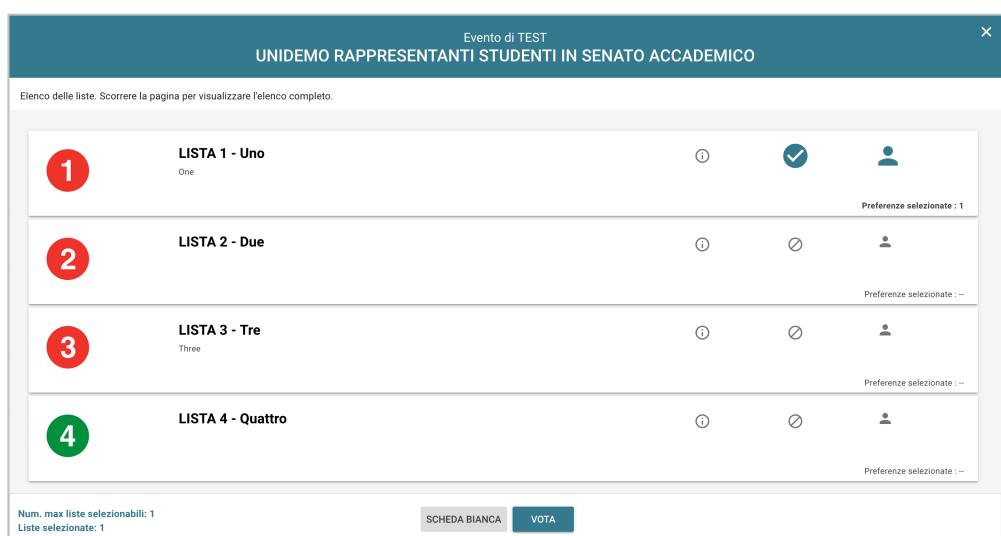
Evento di TEST
UNIDEMO RAPPRESENTANTI STUDENTI IN SENATO ACCADEMICO

Elenco delle liste. Scorrere la pagina per visualizzare l'elenco completo.

1
LISTA 1 - Uno
One
Preferenze selezionate : 1

2
LISTA 2 - Due
Preferenze selezionate : --

3
LISTA 3 - Tre
Three
Preferenze selezionate : --

4
LISTA 4 - Quattro
Preferenze selezionate : --

Num. max liste selezionabili: 1
Liste selezionate: 1

SCHEDA BIANCA
VOTA